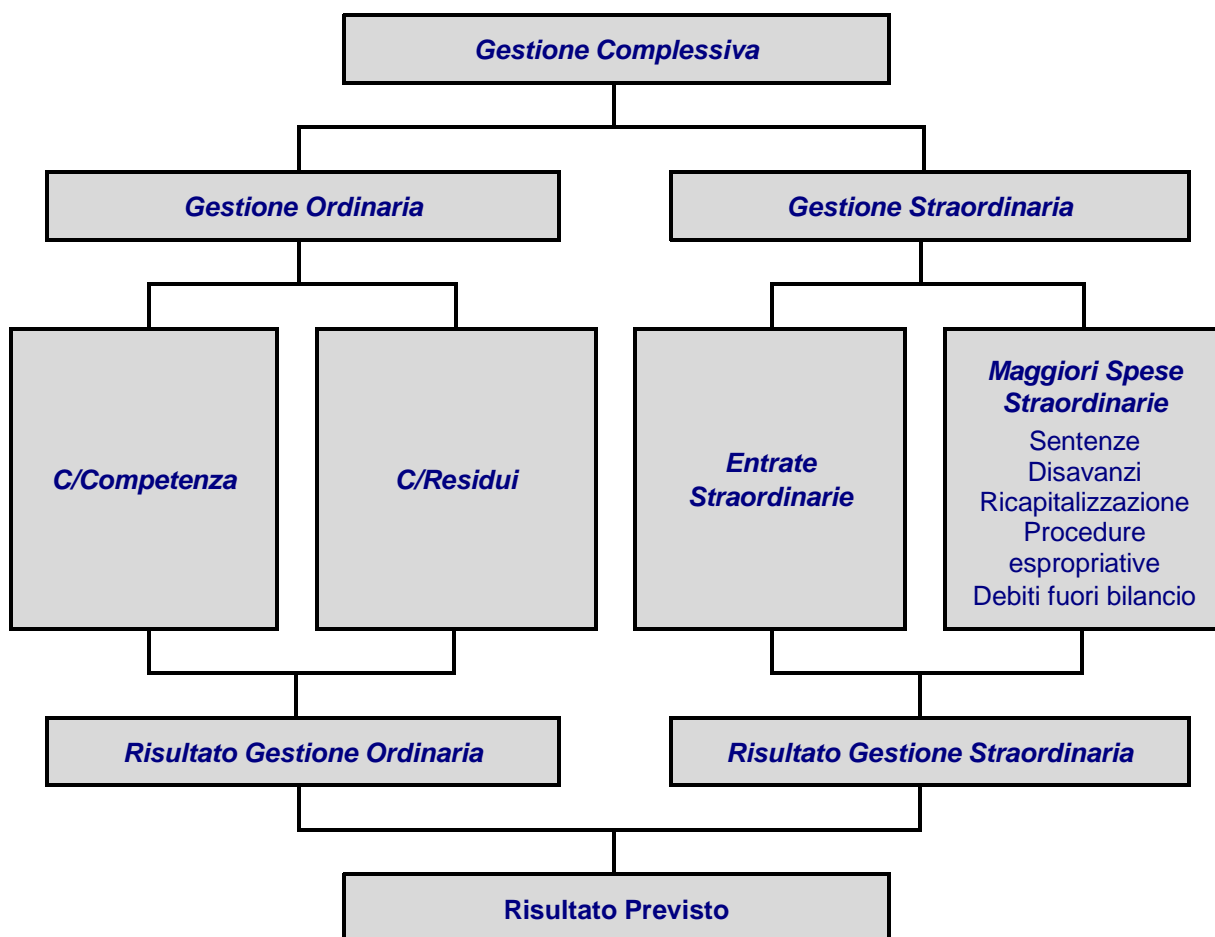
Gestione Complessiva

Gestione Ordinaria

Gestione Straordinaria

C/Competenza

C/Residui

Entrate Straordinarie

Maggiori Spese Straordinarie
Sentenze
Disavanzi
Ricapitalizzazione
Procedure espropriative
Debiti fuori bilancio

Risultato Gestione Ordinaria

Risultato Gestione Straordinaria

Risultato Previsto